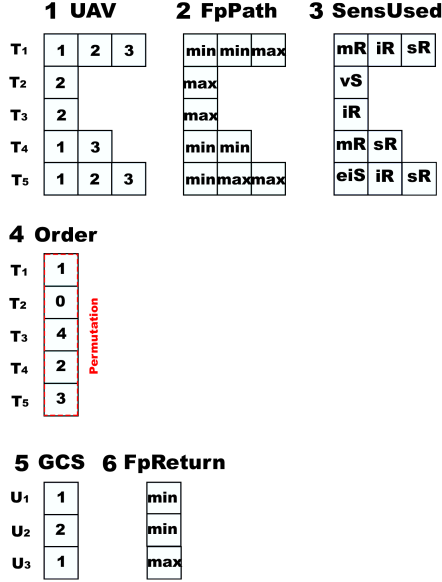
**1 UAV**

| | | | |
|---|---|---|---|
| $T_1$ | 1 | 2 | 3 |
| $T_2$ | 2 | | |
| $T_3$ | 2 | | |
| $T_4$ | 1 | 3 | |
| $T_5$ | 1 | 2 | 3 |

**2 FpPath**

| | | |
|---|---|---|
| min | min | max |
| max | | |
| max | | |
| min | min | |
| min | max | max |

**3 SensUsed**

| | | |
|---|---|---|
| mR | iR | sR |
| vS | | |
| iR | | |
| mR | sR | |
| eiS | iR | sR |

**4 Order**

| | |
|---|---|
| $T_1$ | 1 |
| $T_2$ | 0 |
| $T_3$ | 4 |
| $T_4$ | 2 |
| $T_5$ | 3 |

Permutation

**5 GCS**

| | |
|---|---|
| $U_1$ | 1 |
| $U_2$ | 2 |
| $U_3$ | 1 |

**6 FpReturn**

| |
|---|
| min |
| min |
| max |